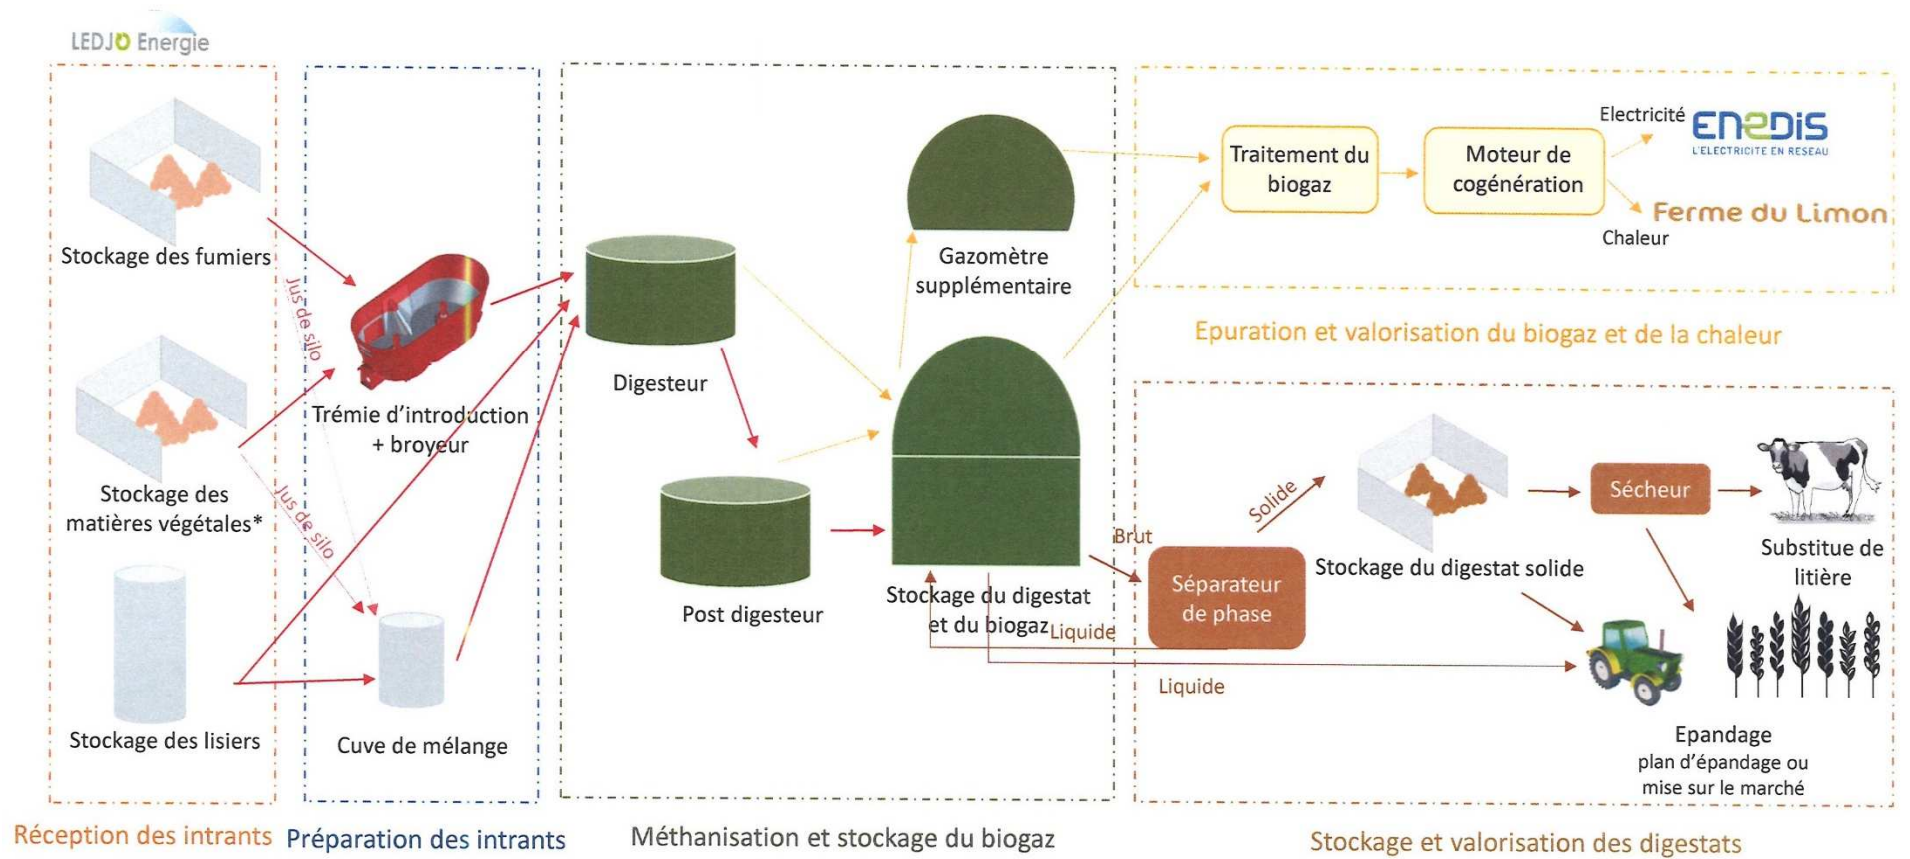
LEDJO Energie

Stockage des fumiers

Jus de silo

Stockage des matières végétales*

Jus de silo

Stockage des lisiers

Trémie d'introduction + broyeur

Cuve de mélange

Digesteur

Post digesteur

Gazomètre supplémentaire

Stockage du digestat et du biogaz

Liquide

Brut

Liquide

Traitement du biogaz

Moteur de cogénération

Electricité

ENEDIS
L'ELECTRICITE EN RESEAU

Ferme du Limon

Chaleur

Epuration et valorisation du biogaz et de la chaleur

Solide

Séparateur de phase

Stockage du digestat solide

Sécheur

Substitue de litière

Epandage
plan d'épandage ou mise sur le marché

Réception des intrants

Préparation des intrants

Méthanisation et stockage du biogaz

Stockage et valorisation des digestats